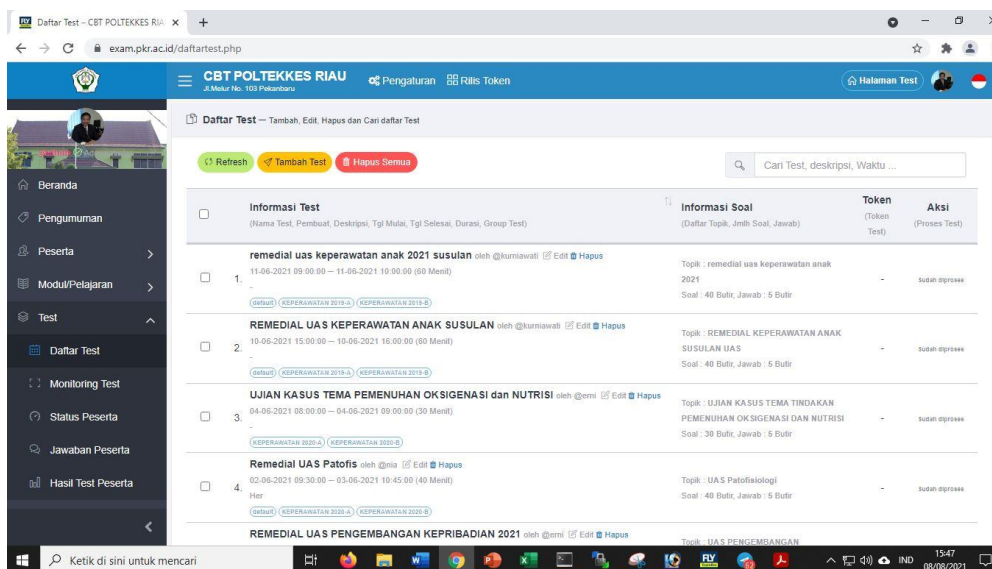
Daftar Test – CBT POLTEKKES RIA ×  +

exam.pkr.ac.id/daftartest.php

CBT POLTEKKES RIAU
Jl.Melur No. 103 Pekanbaru

Pengaturan  Rilis Token

Halaman Test

Beranda
Pengumuman
Peserta
Modul/Pelajaran
Test
Daftar Test
Monitoring Test
Status Peserta
Jawaban Peserta
Hasil Test Peserta

Daftar Test — Tambah, Edit, Hapus dan Cari daftar Test

Refresh  Tambah Test  Hapus Semua

Cari Test, deskripsi, Waktu ...

| | Informasi Test (Nama Test, Pembuat, Deskripsi, Tgl Mulai, Tgl Selesai, Durasi, Group Test) | Informasi Soal (Daftar Topik, Jmlh Soal, Jawab) | Token (Token Test) | Aksi (Proses Test) |
|---|---|---|---|---|
| 1. | remedial uas keperawatan anak 2021 susulan oleh @kurniawati Edit Hapus 11-06-2021 09:00:00 — 11-06-2021 10:00:00 (60 Menit) - (default) (KEPERAWATAN 2019-A) (KEPERAWATAN 2019-B) | Topik : remedial uas keperawatan anak 2021 Soal : 40 Butir, Jawab : 5 Butir | - | sudah diproses |
| 2. | REMEDIAL UAS KEPERAWATAN ANAK SUSULAN oleh @kurniawati Edit Hapus 10-06-2021 15:00:00 — 10-06-2021 16:00:00 (60 Menit) - (default) (KEPERAWATAN 2019-A) (KEPERAWATAN 2019-B) | Topik : REMEDIAL UAS KEPERAWATAN ANAK SUSULAN UAS Soal : 40 Butir, Jawab : 5 Butir | - | sudah diproses |
| 3. | UJIAN KASUS TEMA PEMENUHAN OKSIGENASI dan NUTRISI oleh @erni Edit Hapus 04-06-2021 08:00:00 — 04-06-2021 09:00:00 (30 Menit) - (KEPERAWATAN 2020-A) (KEPERAWATAN 2020-B) | Topik : UJIAN KASUS TEMA TINDAKAN PEMENUHAN OKSIGENASI DAN NUTRISI Soal : 30 Butir, Jawab : 5 Butir | - | sudah diproses |
| 4. | Remedial UAS Patofis oleh @nia Edit Hapus 02-06-2021 09:30:00 — 03-06-2021 10:45:00 (40 Menit) Her (default) (KEPERAWATAN 2020-A) (KEPERAWATAN 2020-B) | Topik : UAS Patofisiologi Soal : 40 Butir, Jawab : 5 Butir | - | sudah diproses |
| | REMEDIAL UAS PENGEMBANGAN KEPRIBADIAN 2021 oleh @erni Edit Hapus | Topik : UAS PENGEMBANGAN | | |

Ketik di sini untuk mencari

IND 15:47 08/08/2021